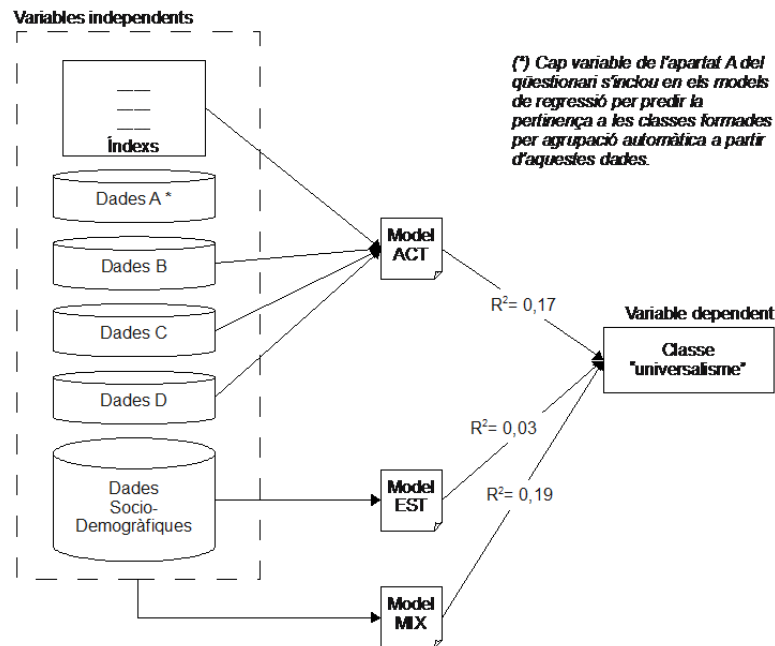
Variables independents

(*) Cap variable de l'apartat A del qüestionari s'inclou en els models de regressió per predir la pertinença a les classes formades per agrupació automàtica a partir d'aquestes dades.

Índexs

Dades A *

Dades B

Dades C

Dades D

Dades Socio-Demogràfiques

Model ACT

Model EST

Model MIX

$R^2$= 0,17

$R^2$= 0,03

$R^2$= 0,19

Variable dependent

Classe "universalisme"